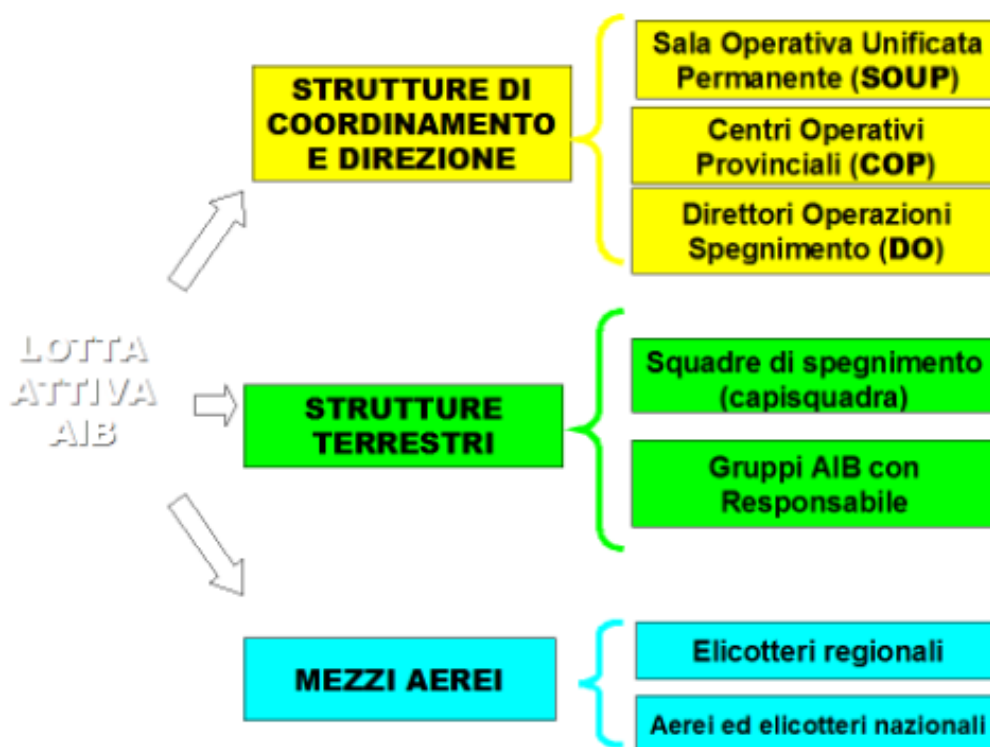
LOTTA ATTIVA AIB

STRUTTURE DI COORDINAMENTO E DIREZIONE

Sala Operativa Unificata Permanente (SOUP)

Centri Operativi Provinciali (COP)

Direttori Operazioni Spegnimento (DO)

STRUTTURE TERRESTRI

Squadre di spegnimento (capisquadra)

Gruppi AIB con Responsabile

MEZZI AEREI

Elicotteri regionali

Aerei ed elicotteri nazionali